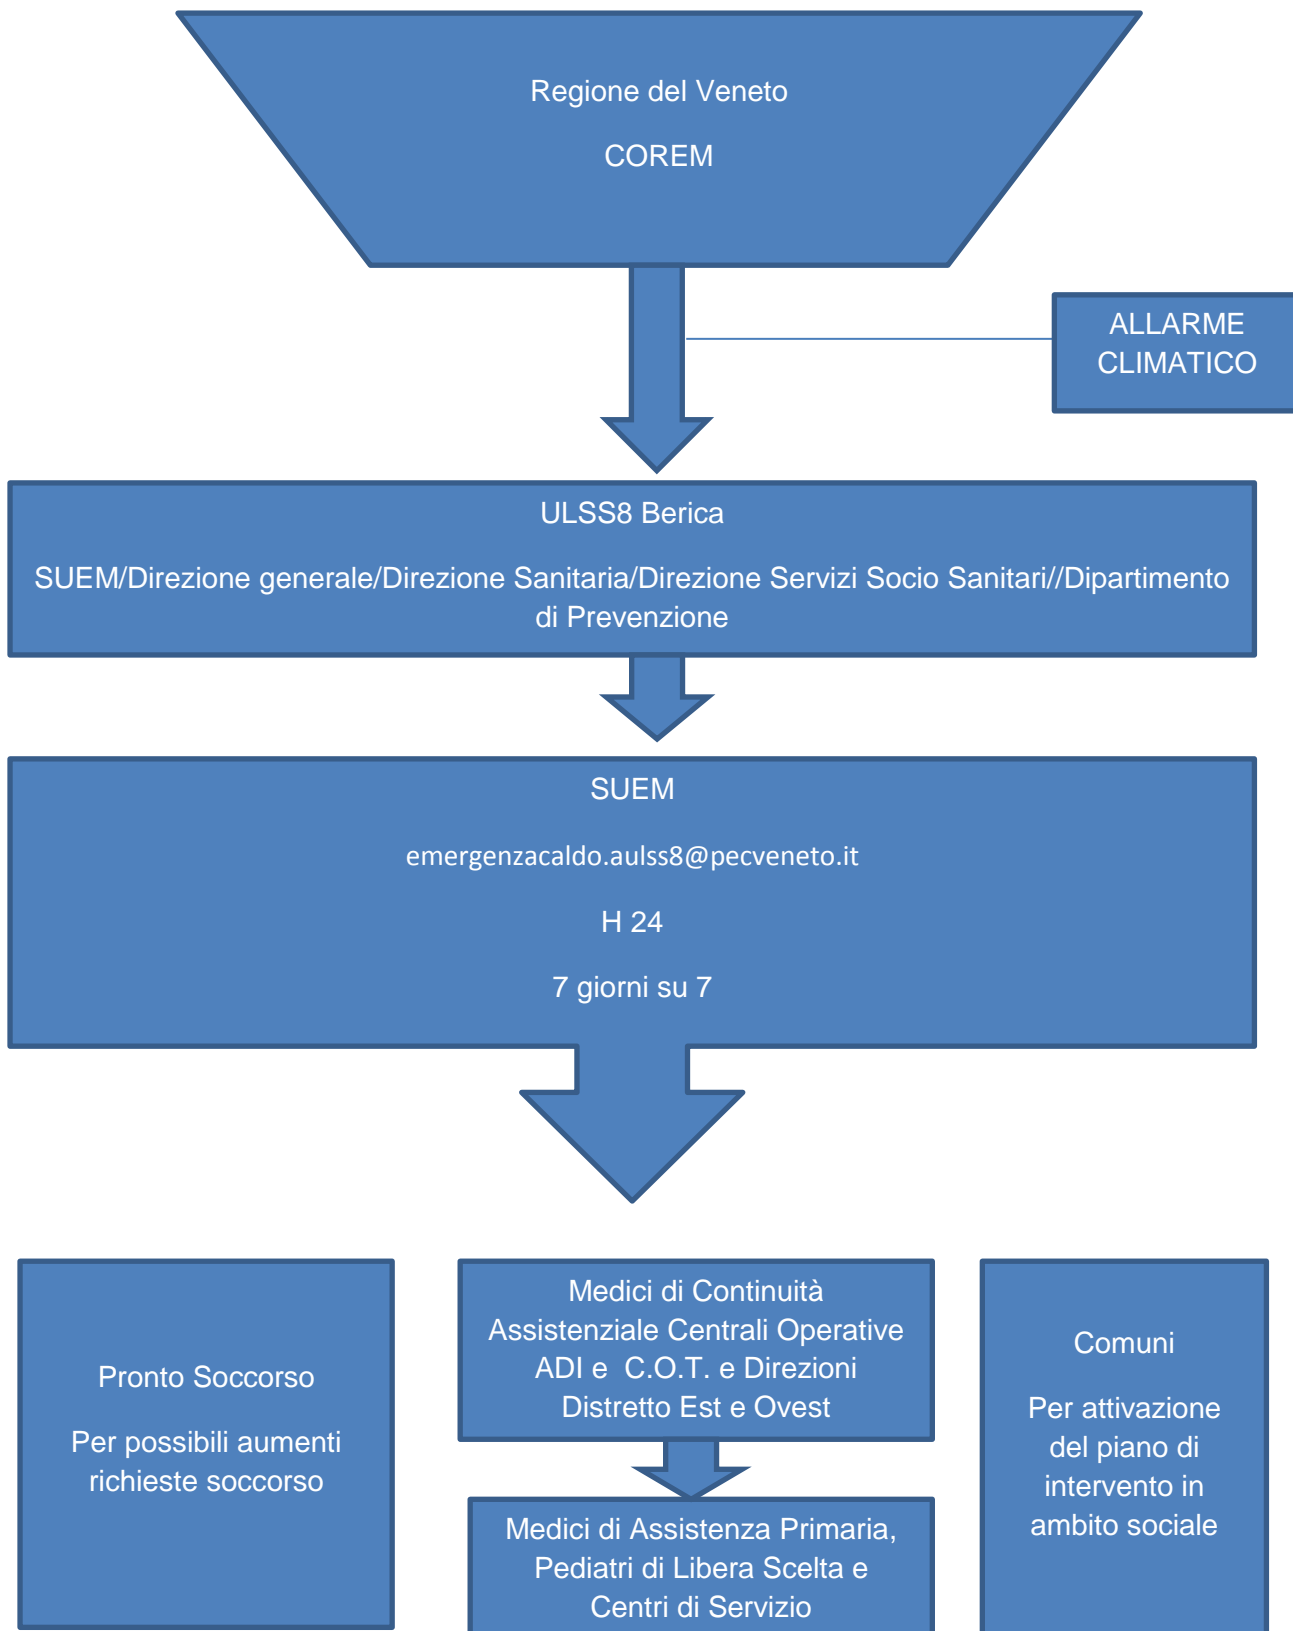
Regione del Veneto

COREM

ALLARME CLIMATICO

ULSS8 Berica

SUEM/Direzione generale/Direzione Sanitaria/Direzione Servizi Socio Sanitari//Dipartimento di Prevenzione

SUEM

emergenzacaldo.aulss8@pecveneto.it

H 24

7 giorni su 7

Pronto Soccorso

Per possibili aumenti richieste soccorso

Medici di Continuità Assistenziale Centrali Operative ADI e C.O.T. e Direzioni Distretto Est e Ovest

Medici di Assistenza Primaria, Pediatri di Libera Scelta e Centri di Servizio

Comuni

Per attivazione del piano di intervento in ambito sociale